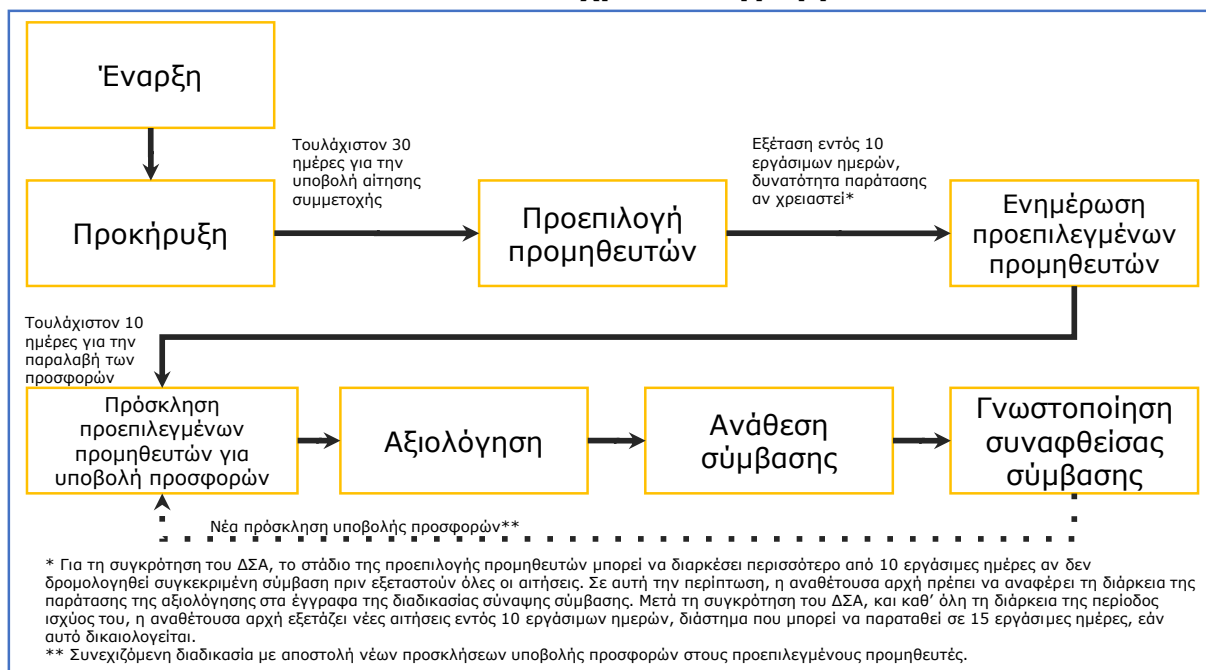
Έναρξη

Προκήρυξη

Τουλάχιστον 30 ημέρες για την υποβολή αίτησης συμμετοχής

Προεπιλογή προμηθευτών

Εξέταση εντός 10 εργάσιμων ημερών, δυνατότητα παράτασης αν χρειαστεί*

Ενημέρωση προεπιλεγμένων προμηθευτών

Τουλάχιστον 10 ημέρες για την παραλαβή των προσφορών

Πρόσκληση προεπιλεγμένων προμηθευτών για υποβολή προσφορών

Αξιολόγηση

Ανάθεση σύμβασης

Γνωστοποίηση συναφθείσας σύμβασης

Νέα πρόσκληση υποβολής προσφορών**

* Για τη συγκρότηση του ΔΣΑ, το στάδιο της προεπιλογής προμηθευτών μπορεί να διαρκέσει περισσότερο από 10 εργάσιμες ημέρες αν δεν δρομολογηθεί συγκεκριμένη σύμβαση πριν εξεταστούν όλες οι αιτήσεις. Σε αυτή την περίπτωση, η αναθέτουσα αρχή πρέπει να αναφέρει τη διάρκεια της παράτασης της αξιολόγησης στα έγγραφα της διαδικασίας σύναψης σύμβασης. Μετά τη συγκρότηση του ΔΣΑ, και καθ' όλη τη διάρκεια της περίοδος ισχύος του, η αναθέτουσα αρχή εξετάζει νέες αιτήσεις εντός 10 εργάσιμων ημερών, διάστημα που μπορεί να παραταθεί σε 15 εργάσιμες ημέρες, εάν αυτό δικαιολογείται.
** Συνεχιζόμενη διαδικασία με αποστολή νέων προσκλήσεων υποβολής προσφορών στους προεπιλεγμένους προμηθευτές.